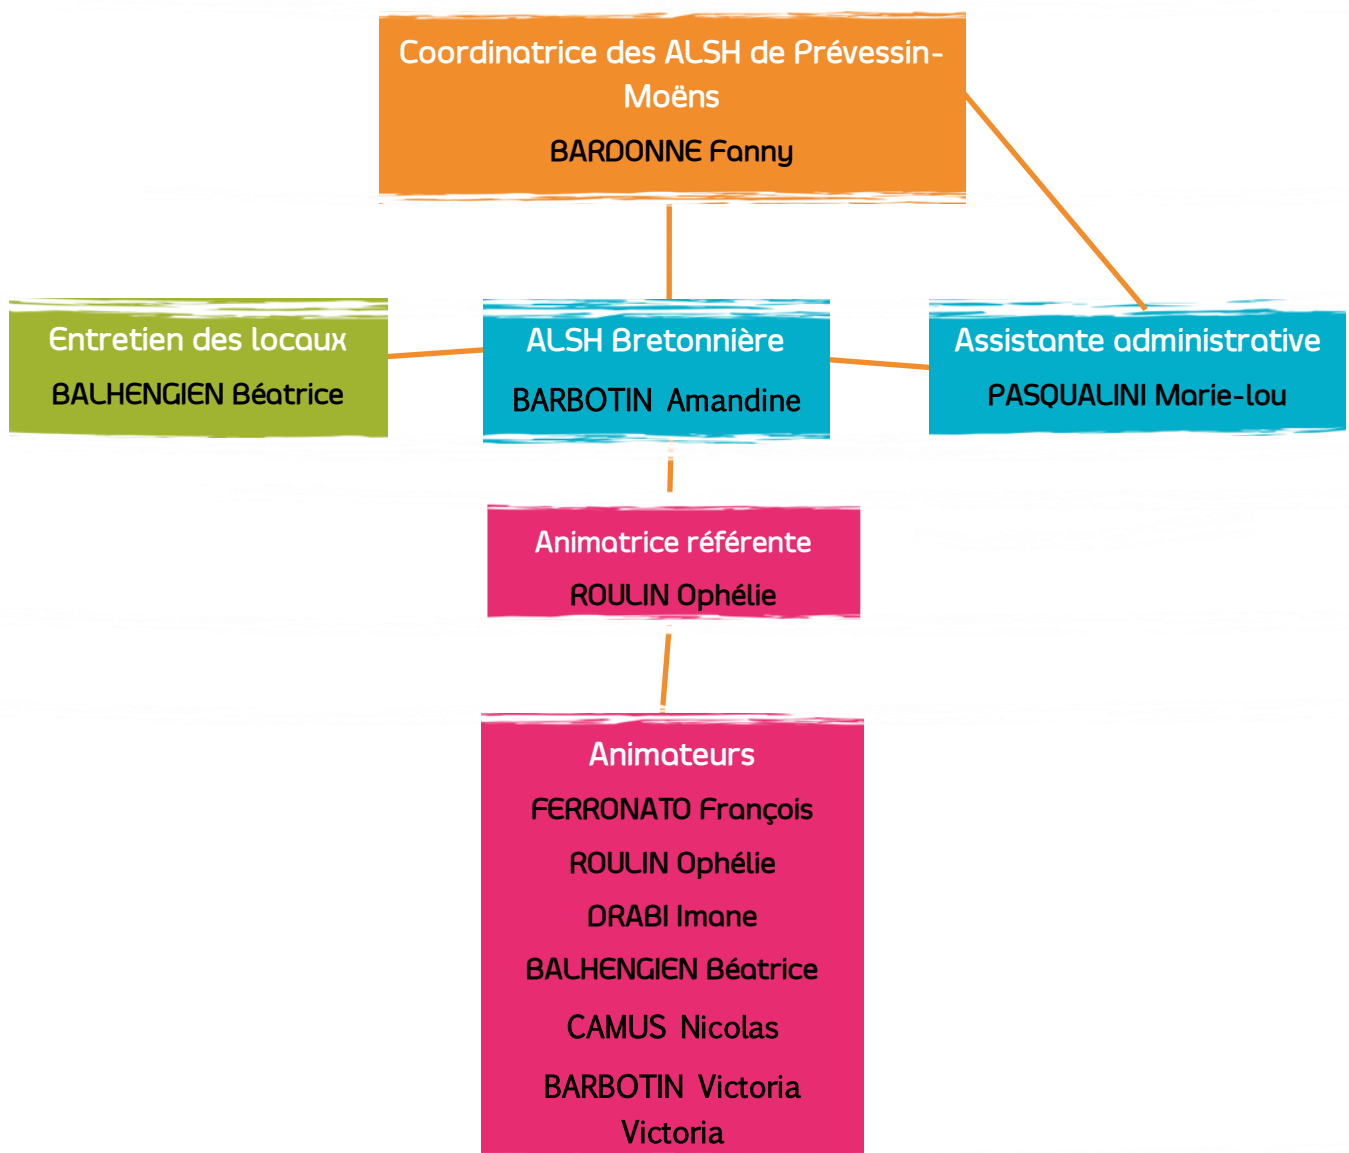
Coordinatrice des ALSH de Prévessin-Moëns

BARDONNE Fanny

Entretien des locaux

BALHENGIEN Béatrice

ALSH Bretonnière

BARBOTIN Amandine

Assistante administrative

PASQUALINI Marie-lou

Animatrice référente

ROULIN Ophélie

Animateurs

FERRONATO François

ROULIN Ophélie

DRABI Imane

BALHENGIEN Béatrice

CAMUS Nicolas

BARBOTIN Victoria

Victoria